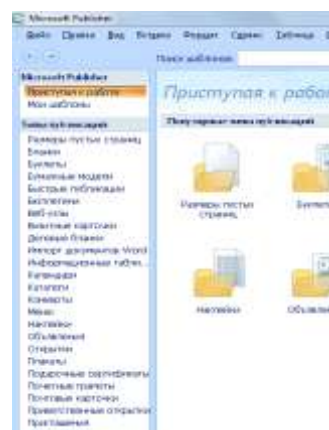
Microsoft Publisher
Файл Правка Вид Вставка Формат Сервис Таблица

Поиск шаблонов

Microsoft Publisher
Приступая к работе
Мои шаблоны

Типы публикаций
Размеры пустых страниц
Бланки
Бюллетени
Бумажные модели
Быстрые публикации
Буклеты
Веб-узлы
Визитные карточки
Деловые бланки
Импорт документов Word
Информационные табл.
Календари
Каталоги
Конверты
Меню
Наклейки
Объявления
Открытки
Плакаты
Подарочные сертификаты
Почетные грамоты
Почтовые карточки
Приветственные открытки
Приглашения

Приступая к работе

Популярные типы публикаций

Размеры пустых страниц
Бюллетени
Наклейки
Объявления